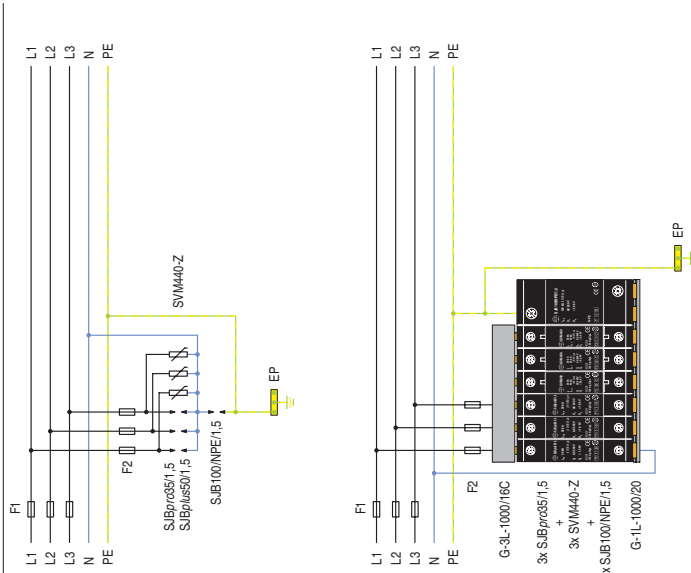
L1
L2
L3
N
PE

F1

L1
L2
L3
N
PE

F2

SVM440-Z

EP

SJBpro35/1,5
SJBplus50/1,5

SJB100/NPE/1,5

L1
L2
L3
N
PE

F1

L1
L2
L3
N
PE

F2

EP

G-3L-1000/16C

3x SJBpro35/1,5
+
3x SVM440-Z
+
x SJB100/NPE/1,5

G-1L-1000/20